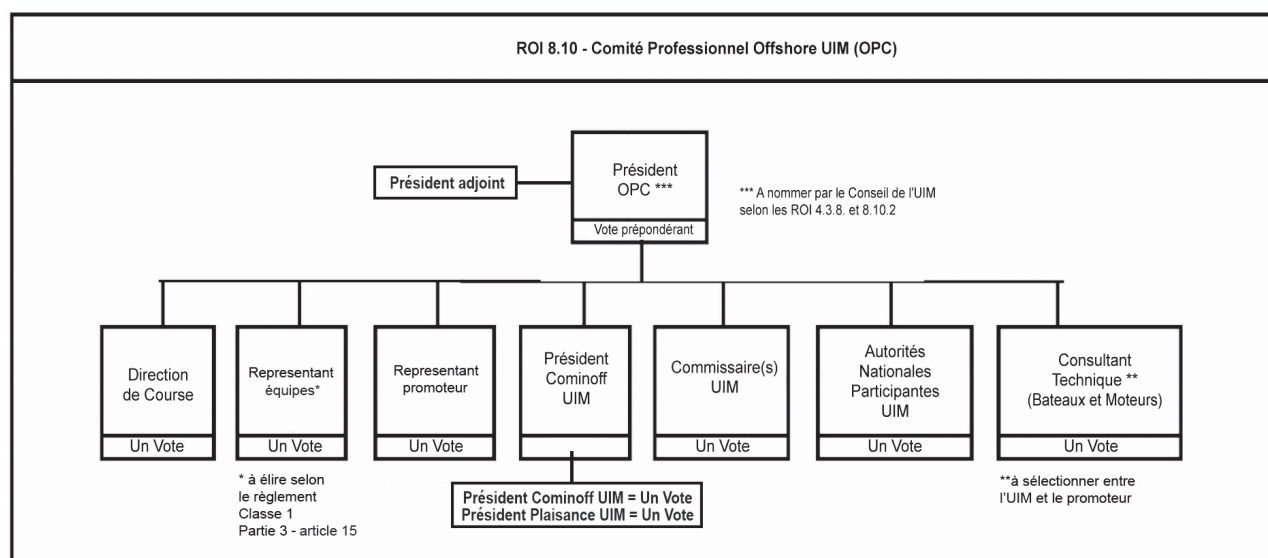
ROI 8.10 - Comité Professionnel Offshore UIM (OPC)

Président adjoint

Président OPC ***

Vote prépondérant

*** A nommer par le Conseil de l'UIM selon les ROI 4.3.8. et 8.10.2

Direction de Course

Un Vote

Representant équipes*

Un Vote

* à élire selon le règlement Classe 1 Partie 3 - article 15

Representant promoteur

Un Vote

Président Cominoff UIM

Président Cominoff UIM = Un Vote
Président Plaisance UIM = Un Vote

Commissaire(s) UIM

Un Vote

Autorités Nationales Participantes UIM

Un Vote

Consultant Technique ** (Bateaux et Moteurs)

Un Vote

**à sélectionner entre l'UIM et le promoteur